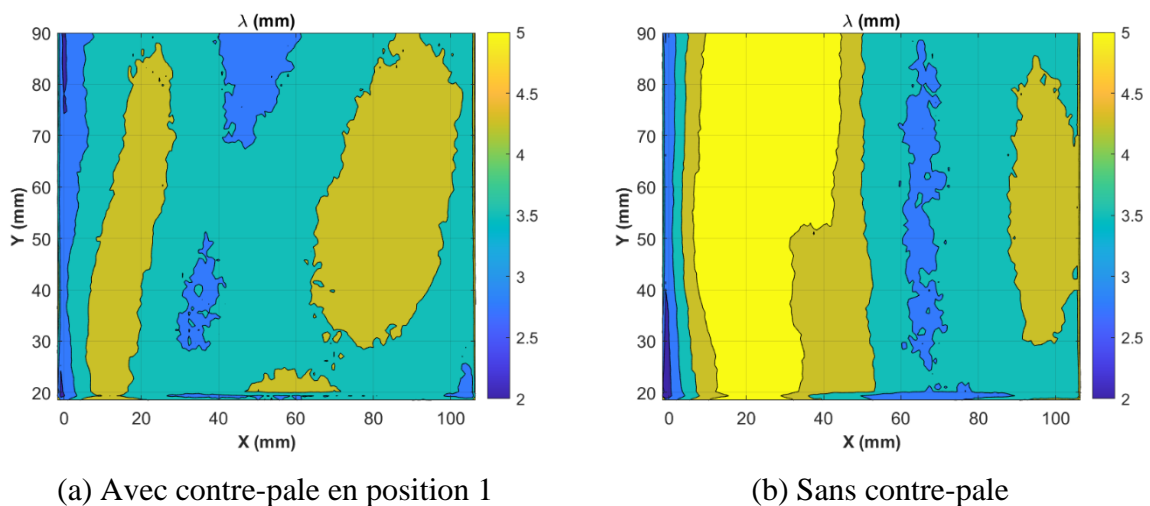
$\lambda$ (mm)

90
80
70
60
50
40
30
20

Y (mm)

0 20 40 60 80 100

X (mm)

5
4.5
4
3.5
3
2.5
2

(a) Avec contre-pale en position 1

$\lambda$ (mm)

90
80
70
60
50
40
30
20

Y (mm)

0 20 40 60 80 100

X (mm)

5
4.5
4
3.5
3
2.5
2

(b) Sans contre-pale